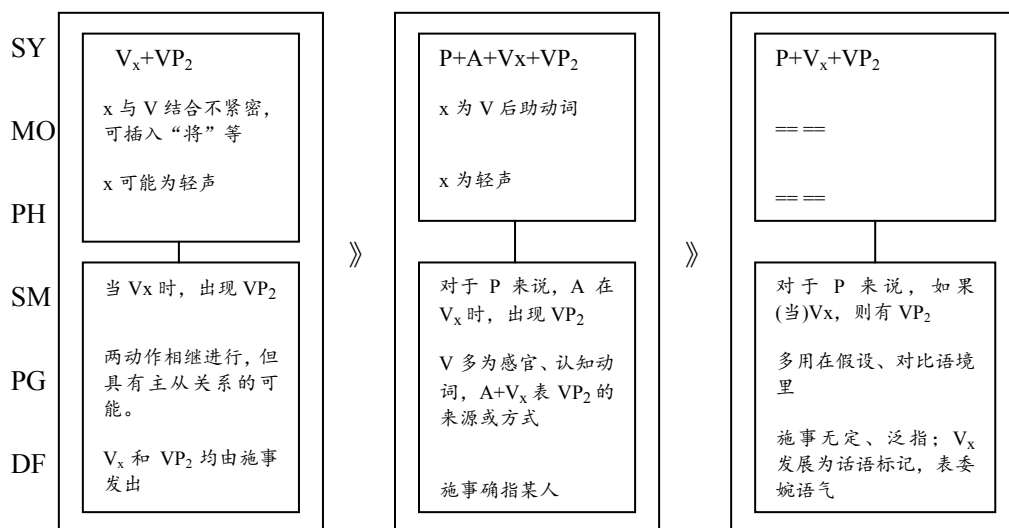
SY
MO
PH
SM
PG
DF

$V_x$+$VP_2$

x 与 V 结合不紧密，可插入“将”等

x 可能为轻声

当 Vx 时，出现 $VP_2$

两动作相继进行，但具有主从关系的可能。

$V_x$ 和 $VP_2$ 均由施事发出

》

P+A+Vx+$VP_2$

x 为 V 后助动词

x 为轻声

对于 P 来说，A 在 $V_x$ 时，出现 $VP_2$

V 多为感官、认知动词，A+$V_x$ 表 $VP_2$ 的来源或方式

施事确指某人

》

P+$V_x$+$VP_2$

==

==

对于 P 来说，如果(当)Vx，则有 $VP_2$

多用在假设、对比语境里

施事无定、泛指；$V_x$ 发展为话语标记，表委婉语气